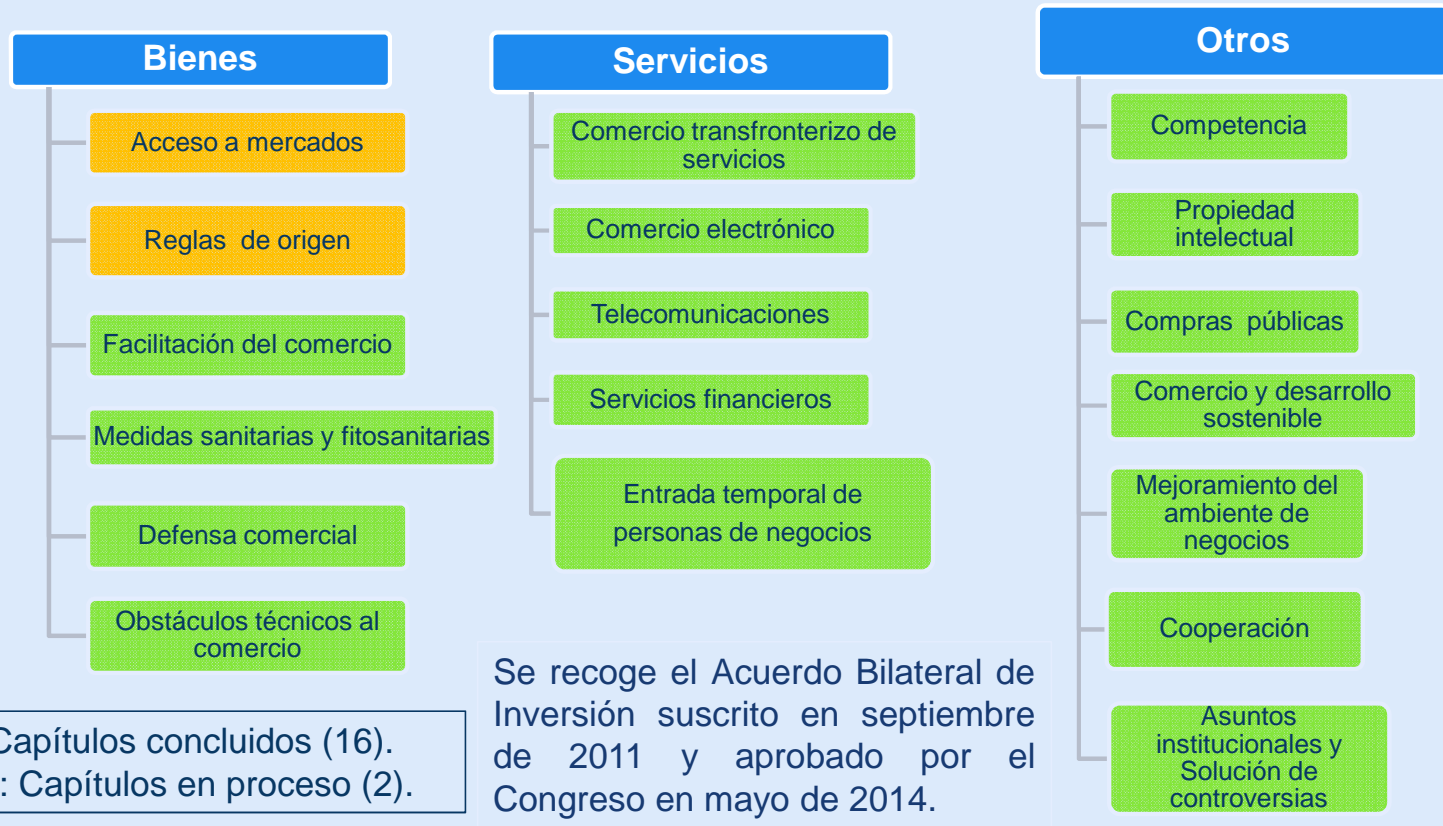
Bienes

Acceso a mercados

Reglas de origen

Facilitación del comercio

Medidas sanitarias y fitosanitarias

Defensa comercial

Obstáculos técnicos al comercio

Servicios

Comercio transfronterizo de servicios

Comercio electrónico

Telecomunicaciones

Servicios financieros

Entrada temporal de personas de negocios

Otros

Competencia

Propiedad intelectual

Compras públicas

Comercio y desarrollo sostenible

Mejoramiento del ambiente de negocios

Cooperación

Asuntos institucionales y Solución de controversias

Capítulos concluidos (16).
: Capítulos en proceso (2).

Se recoge el Acuerdo Bilateral de Inversión suscrito en septiembre de 2011 y aprobado por el Congreso en mayo de 2014.